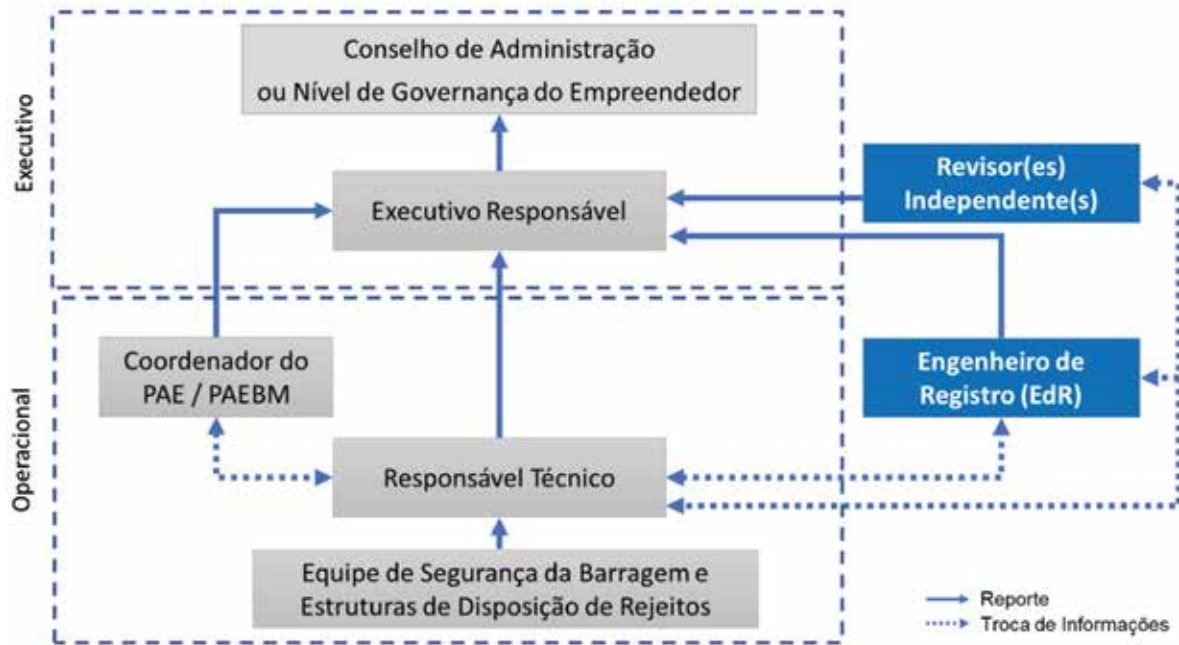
Executivo

Conselho de Administração ou Nível de Governança do Empreendedor

Executivo Responsável

Revisor(es) Independente(s)

Operacional

Coordenador do PAE / PAEBM

Engenheiro de Registro (EdR)

Responsável Técnico

Equipe de Segurança da Barragem e Estruturas de Disposição de Rejeitos

Reporte
Troca de Informações